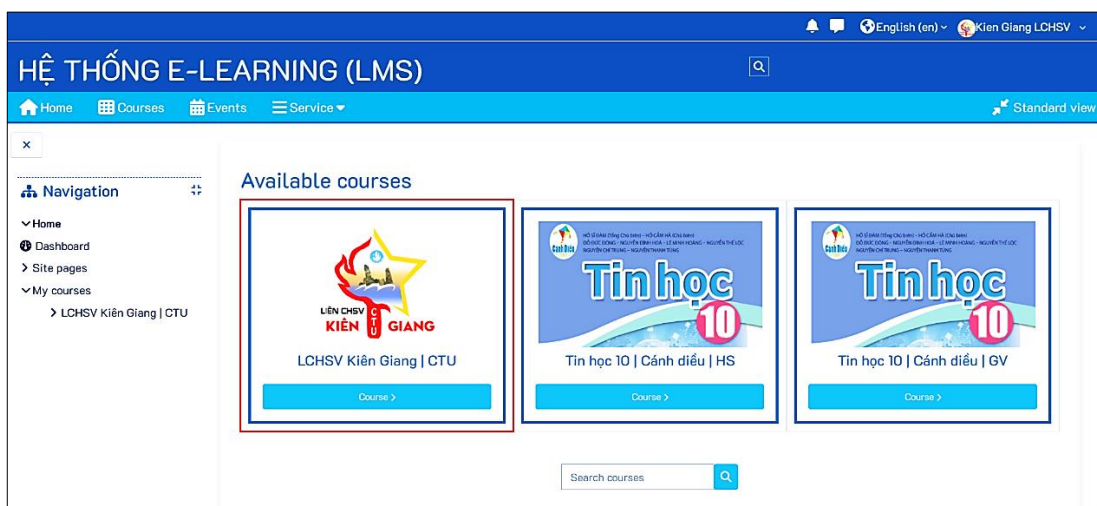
English (en) Kien Giang LCHSV

HỆ THỐNG E-LEARNING (LMS)

Home Courses Events Service

Standard view

×

Navigation

Home
Dashboard
Site pages
My courses
LCHSV Kiên Giang | CTU

Available courses

LIÊN CHSV KIÊN CTU GIANG

LCHSV Kiên Giang | CTU

Course >

Cánh Diều

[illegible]

Tin học 10

Tin học 10 | Cánh diều | HS

Course >

Cánh Diều

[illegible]

Tin học 10

Tin học 10 | Cánh diều | GV

Course >

Search courses